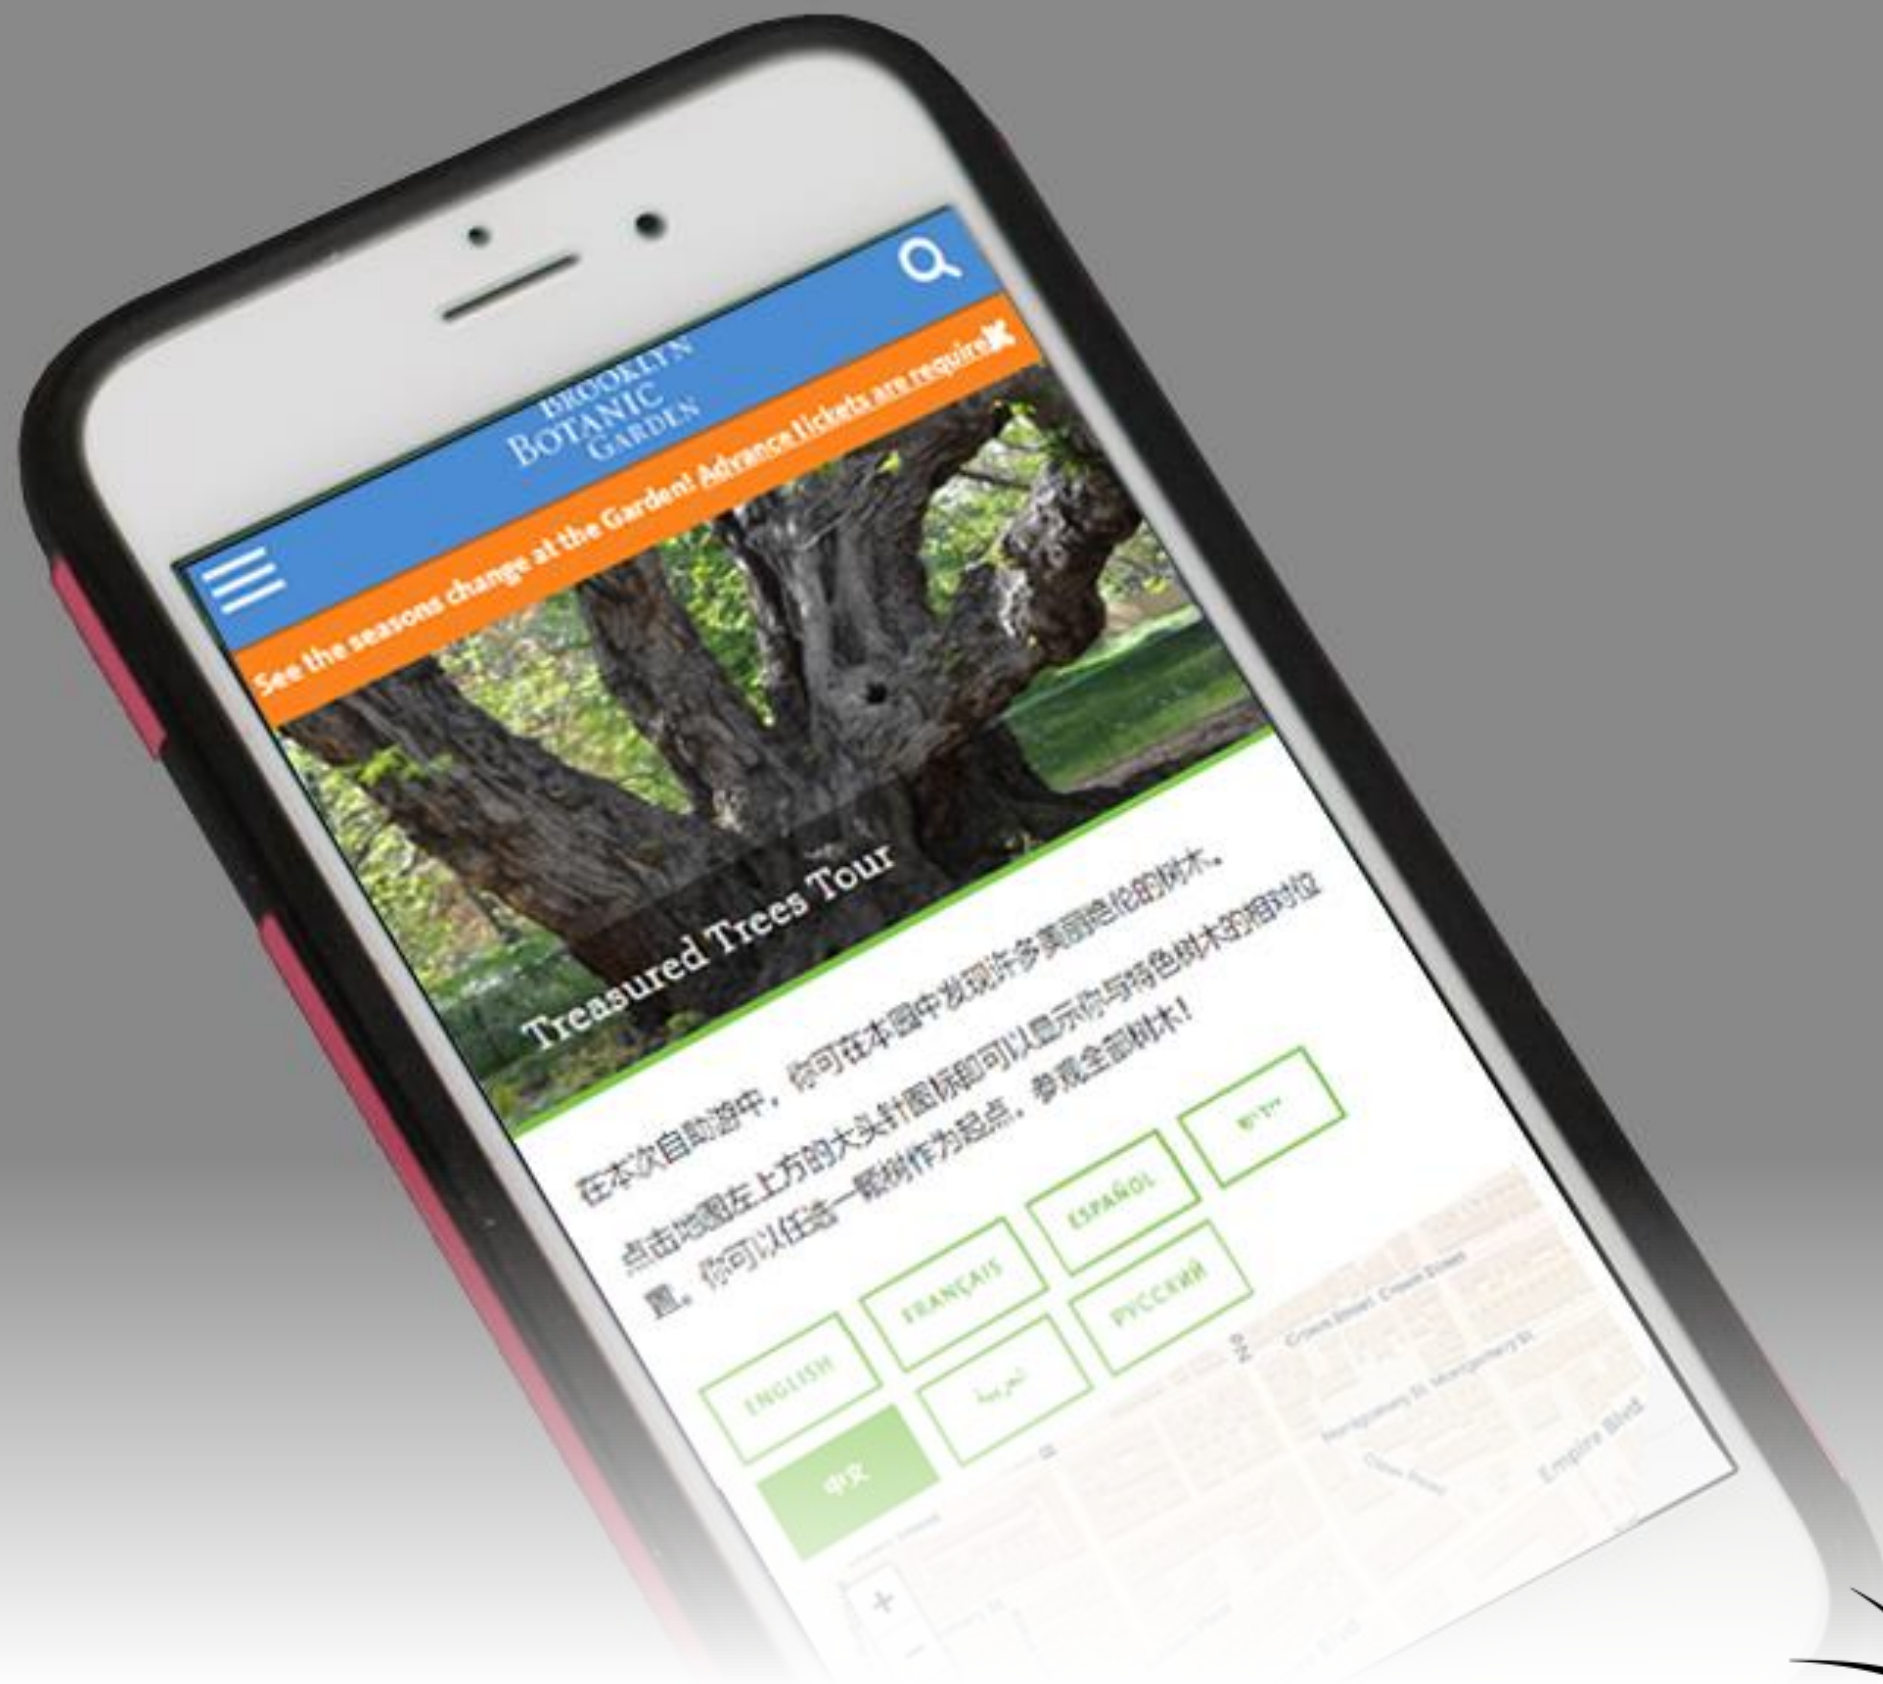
BROOKLYN BOTANIC GARDEN

See the seasons change at the Garden! Advance tickets are require

Treasured Trees Tour

在本次自助游中，你可在本园中发现许多美丽绝伦的树木。

点击地图左上方的大头针图标即可以显示你与特色树木的相对位置。你可以任选一颗树作为起点，参观全部树木！

ENGLISH

FRANÇAIS

ESPAÑOL

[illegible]

中文

العربية

РУССКИЙ

Crown Street

Montgomery St

Empire Blvd

+

−